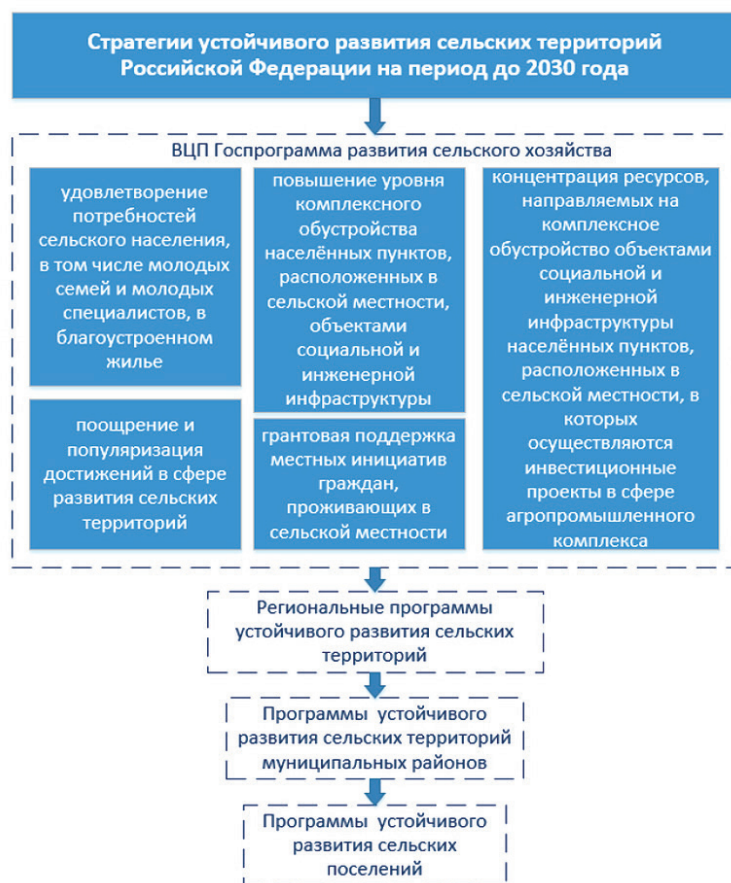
Стратегии устойчивого развития сельских территорий Российской Федерации на период до 2030 года

ВЦП Госпрограмма развития сельского хозяйства

удовлетворение потребностей сельского населения, в том числе молодых семей и молодых специалистов, в благоустроенном жилье

поощрение и популяризация достижений в сфере развития сельских территорий

повышение уровня комплексного обустройства населённых пунктов, расположенных в сельской местности, объектами социальной и инженерной инфраструктуры

грантовая поддержка местных инициатив граждан, проживающих в сельской местности

концентрация ресурсов, направляемых на комплексное обустройство объектами социальной и инженерной инфраструктуры населённых пунктов, расположенных в сельской местности, в которых осуществляются инвестиционные проекты в сфере агропромышленного комплекса

Региональные программы устойчивого развития сельских территорий

Программы устойчивого развития сельских территорий муниципальных районов

Программы устойчивого развития сельских поселений